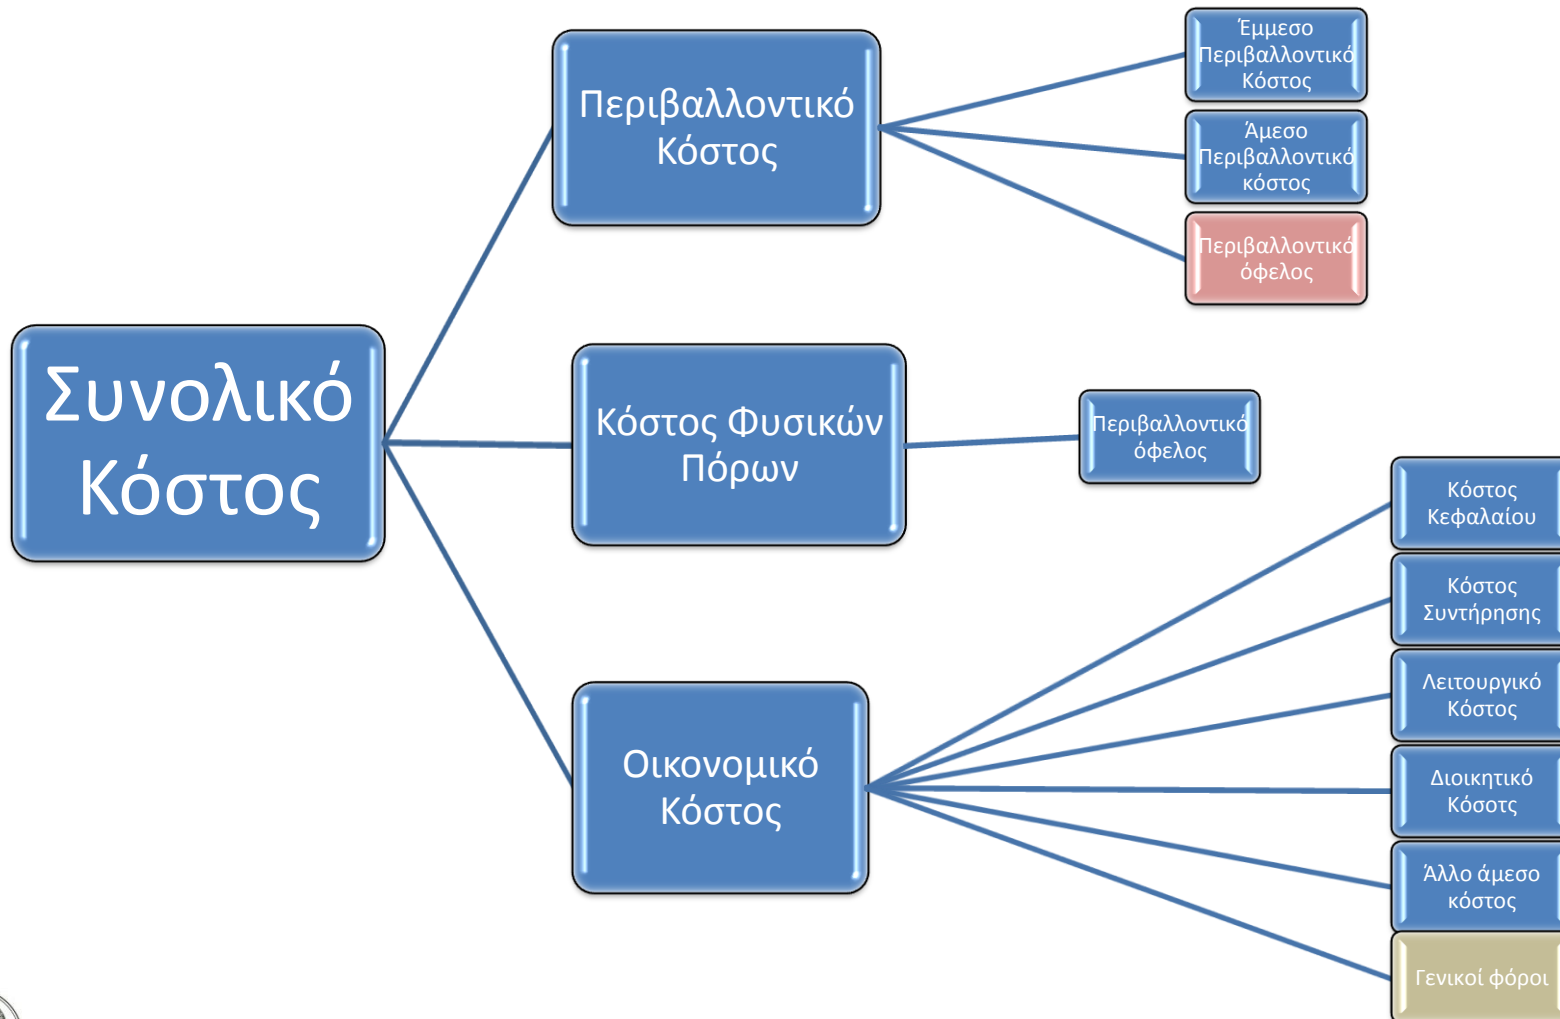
Συνολικό Κόστος

Περιβαλλοντικό Κόστος

Έμμεσο Περιβαλλοντικό Κόστος

Άμεσο Περιβαλλοντικό κόστος

Περιβαλλοντικό όφελος

Κόστος Φυσικών Πόρων

Περιβαλλοντικό όφελος

Οικονομικό Κόστος

Κόστος Κεφαλαίου

Κόστος Συντήρησης

Λειτουργικό Κόστος

Διοικητικό Κόσοτς

Άλλο άμεσο κόστος

Γενικοί φόροι